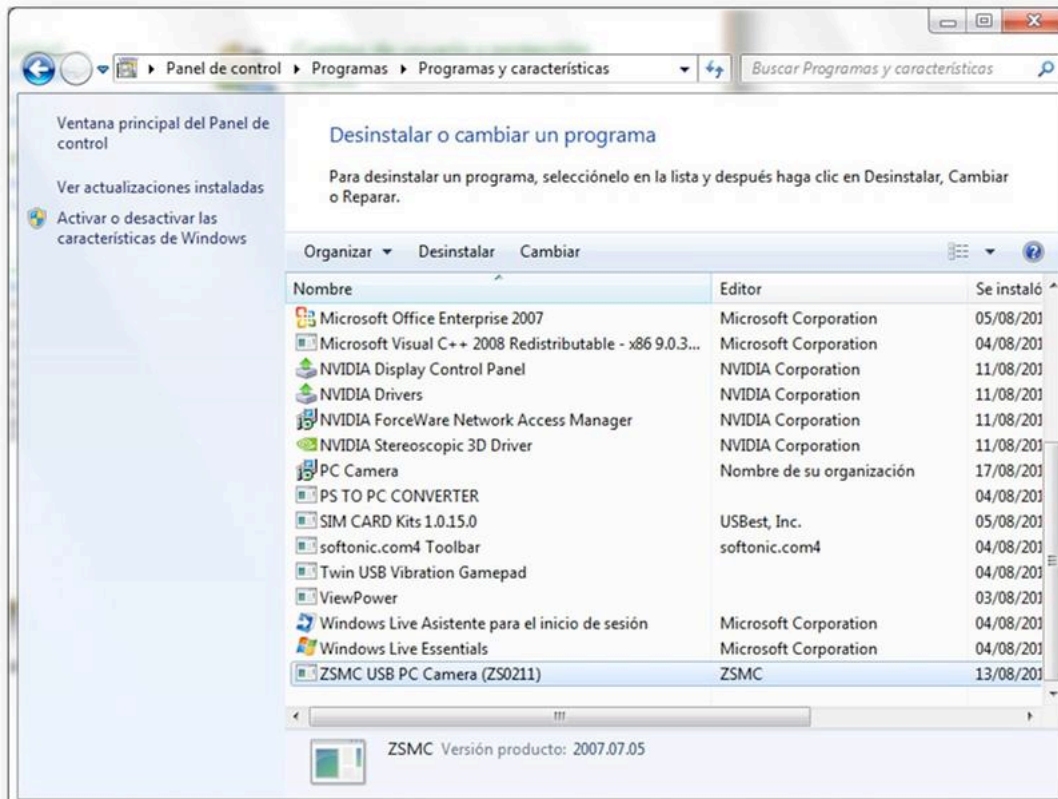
▸ Panel de control ▸ Programas ▸ Programas y características

Buscar Programas y características

Ventana principal del Panel de control

Ver actualizaciones instaladas

Activar o desactivar las características de Windows

Desinstalar o cambiar un programa

Para desinstalar un programa, selecciónelo en la lista y después haga clic en Desinstalar, Cambiar o Reparar.

Organizar ▾ Desinstalar Cambiar

| Nombre | Editor | Se instaló |
|---|---|---|
| Microsoft Office Enterprise 2007 | Microsoft Corporation | 05/08/201 |
| Microsoft Visual C++ 2008 Redistributable - x86 9.0.3... | Microsoft Corporation | 04/08/201 |
| NVIDIA Display Control Panel | NVIDIA Corporation | 11/08/201 |
| NVIDIA Drivers | NVIDIA Corporation | 11/08/201 |
| NVIDIA ForceWare Network Access Manager | NVIDIA Corporation | 11/08/201 |
| NVIDIA Stereoscopic 3D Driver | NVIDIA Corporation | 11/08/201 |
| PC Camera | Nombre de su organización | 17/08/201 |
| PS TO PC CONVERTER | | 04/08/201 |
| SIM CARD Kits 1.0.15.0 | USBest, Inc. | 05/08/201 |
| softonic.com4 Toolbar | softonic.com4 | 04/08/201 |
| Twin USB Vibration Gamepad | | 04/08/201 |
| ViewPower | | 03/08/201 |
| Windows Live Asistente para el inicio de sesión | Microsoft Corporation | 04/08/201 |
| Windows Live Essentials | Microsoft Corporation | 04/08/201 |
| ZSMC USB PC Camera (ZS0211) | ZSMC | 13/08/201 |

ZSMC Versión producto: 2007.07.05